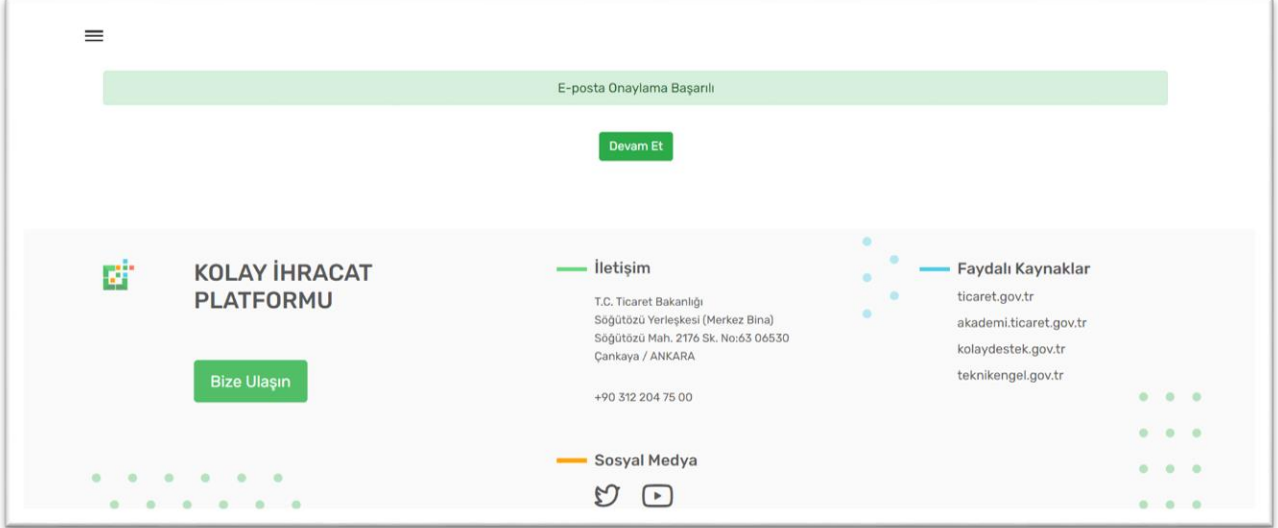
E-posta Onaylama Başarılı

Devam Et

KOLAY İHRACAT PLATFORMU

Bize Ulaşın

İletişim

T.C. Ticaret Bakanlığı
Söğütözü Yerleşkesi (Merkez Bina)
Söğütözü Mah. 2176 Sk. No:63 06530
Çankaya / ANKARA

+90 312 204 75 00

Sosyal Medya

Faydalı Kaynaklar

ticaret.gov.tr

akademi.ticaret.gov.tr

kolaydestek.gov.tr

teknikengel.gov.tr